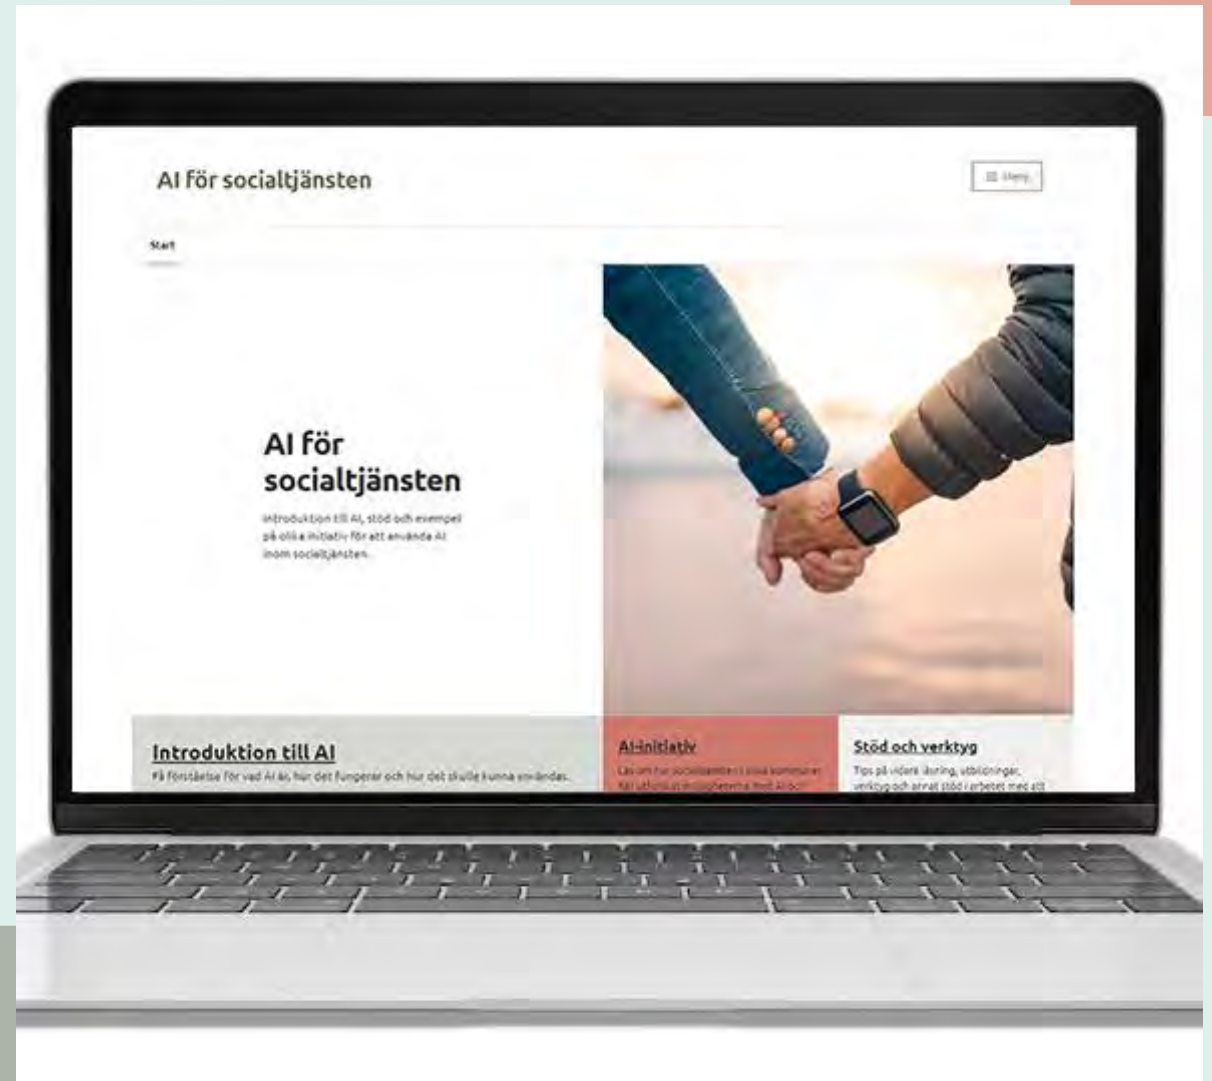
AI för socialtjänsten

Meny

Start

AI för socialtjänsten

Introduktion till AI, stöd och exempel på olika initiativ för att använda AI inom socialtjänsten.

Introduktion till AI

Få förståelse för vad AI är, hur det fungerar och hur det skulle kunna användas.

AI-initiativ

Läs om hur socialtjänsten i olika kommuner har utforskat möjligheterna med AI och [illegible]

Stöd och verktyg

Tips på vidare läsning, utbildningar, verktyg och annat stöd i arbetet med att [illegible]